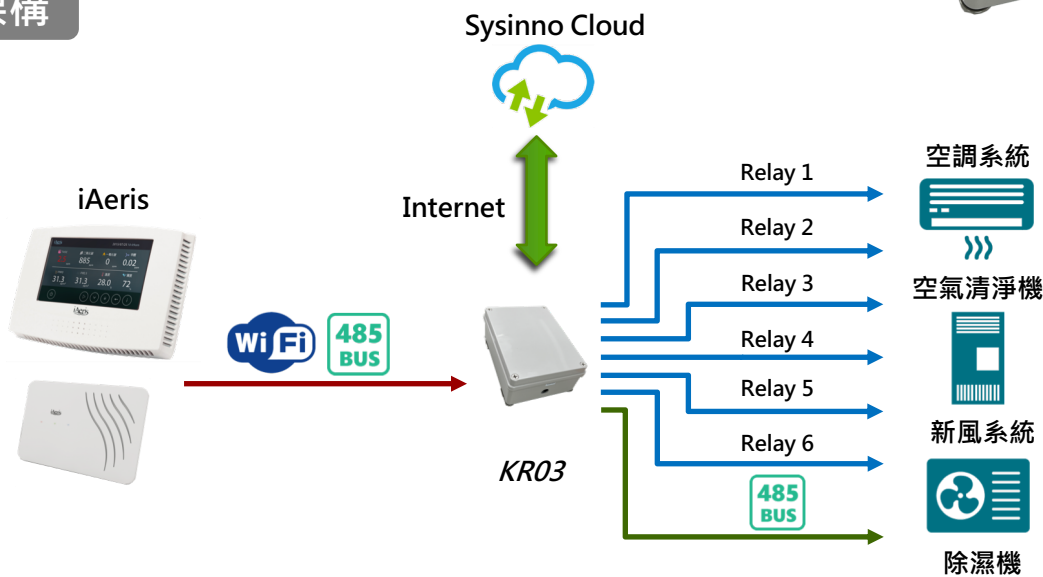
架構

Sysinno Cloud

iAeris

Internet

Wi Fi

485 BUS

KR03

Relay 1

Relay 2

Relay 3

Relay 4

Relay 5

Relay 6

485 BUS

空調系統

空氣清淨機

新風系統

除濕機

885 0 0.02

31.3 31.3 28.0 72

iAeris

iAeris